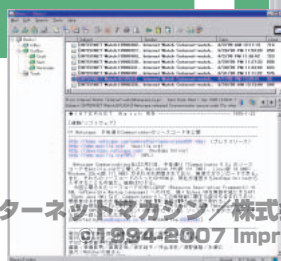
INTERNET Watch 1998/...
INTERNET Watch 1998/...
INTERNET Watch 1998/...
INTERNET Watch 1998/...
INTERNET Watch 1998/...
INTERNET Watch 1998/...
INTERNET Watch 1998/...
INTERNET Watch 1998/...
INTERNET Watch 1998/...
INTERNET Watch 1998/...

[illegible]

INTERNET Watch

Netscape、次期版Communicatorのソースコードを公開

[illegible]

ターネットマガジン／株式
©1994-2007 impr